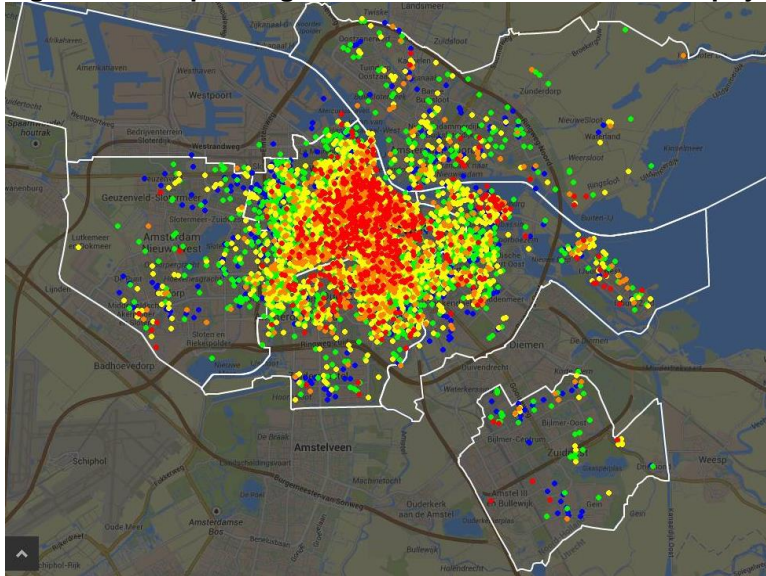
Landsmeer
Westpoort
Zunderdorp
Spaarnwoude
houtrak
Westrandweg
Geuzenveld-Slotermeer
Amsterdam
Nieuw-West
Lutkemeer
Osdorp
Badhoevedorp
Slotervaart
Diemen
Amstelveen
Schiphol
Bijlmer-Centrum
Bijlmer-Oost
Zuidoost
Amstel III
Bullewijk
Gein
Driemond
Weesp
Ouderkerk aan de Amstel
Amsterdamse Bos
Oude Meer
Durgerdam
Holendrecht